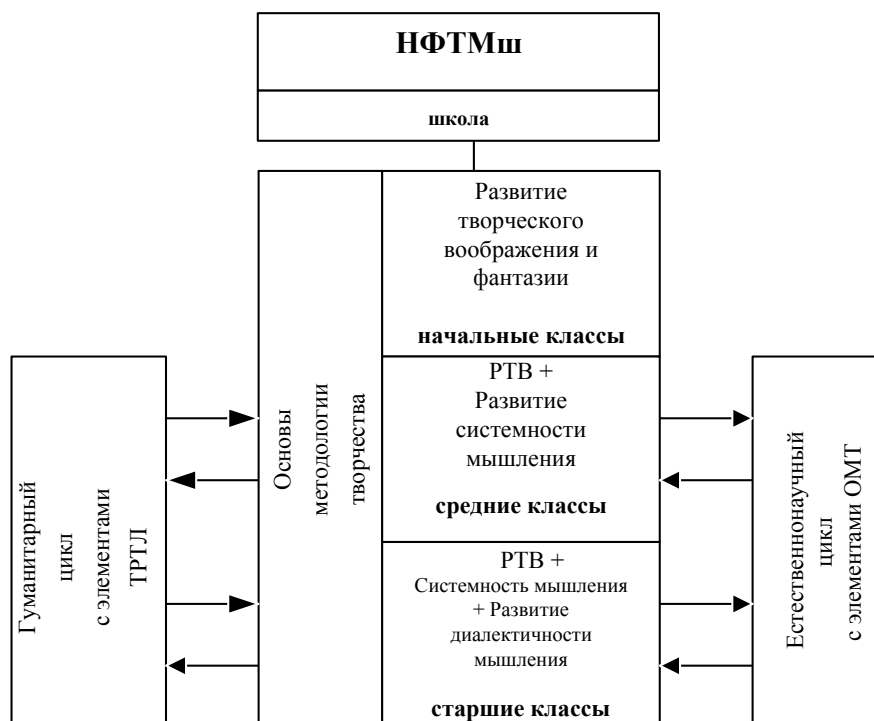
НФТМш

школа

Гуманитарный цикл с элементами ТРТЛ

Основы методологии творчества

Развитие творческого воображения и фантазии

начальные классы

РТВ + Развитие системности мышления

средние классы

РТВ + Системность мышления + Развитие диалектичности мышления

старшие классы

Естественнонаучный цикл с элементами ОМТ